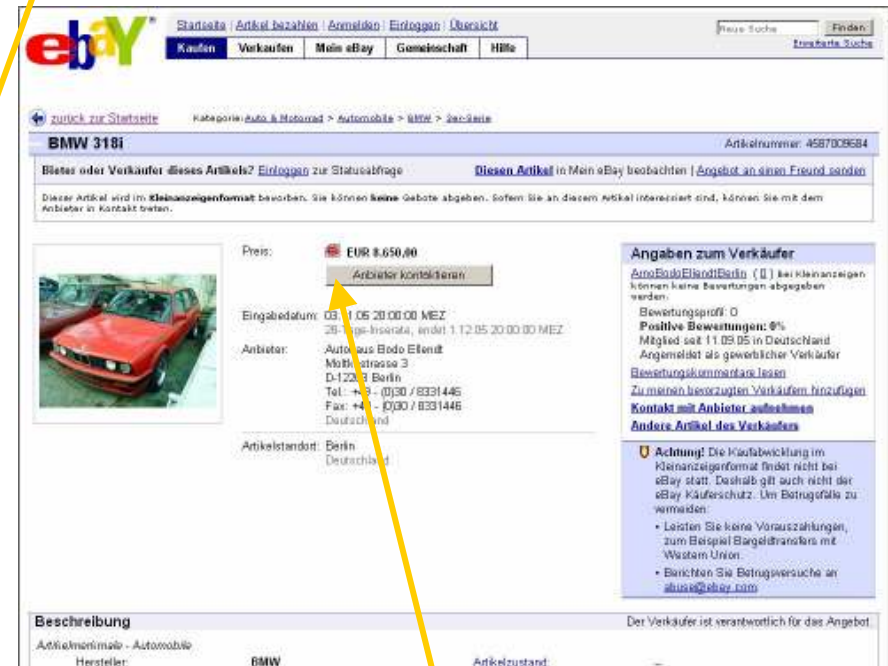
ebay

Startseite | Artikel bezahlen | Anmelden | Einloggen | Übersicht

Kaufen | Verkaufen | Mein eBay | Gemeinschaft | Hilfe

Neue Suche | Finden | Erweiterte Suche

zurück zur Startseite

Kategorie: Auto & Motorrad > Automobile > BMW > 3er-Serie

BMW 318i

Artikelnummer: 4587009684

Bieter oder Verkäufer dieses Artikels? Einloggen zur Statusabfrage

Diesen Artikel in Mein eBay beobachten | Angebot an einen Freund senden

Dieser Artikel wird im Kleinanzeigenformat beworben. Sie können keine Gebote abgeben. Sofern Sie an diesem Artikel interessiert sind, können Sie mit dem Anbieter in Kontakt treten.

Preis: EUR 8.650,00

Anbieter kontaktieren

Eingabedatum: 03.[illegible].05 20:00:00 MEZ
28-Tage-Inserate, endet 1.12.05 20:00:00 MEZ

Anbieter: Auto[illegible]aus Bodo Ellendt
Mo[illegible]strasse 3
D-122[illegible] Berlin
Tel.: +4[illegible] - (0)30 / 8331446
Fax: +4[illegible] - (0)30 / 8331446
Deutsch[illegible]nd

Artikelstandort: Berlin
Deutschland

Angaben zum Verkäufer

ArnoBodoEllendtBerlin ( 0 ) bei Kleinanzeigen können keine Bewertungen abgegeben werden.
Bewertungsprofil: 0
Positive Bewertungen: 0%
Mitglied seit 11.09.05 in Deutschland
Angemeldet als gewerblicher Verkäufer

Bewertungskommentare lesen
Zu meinen bevorzugten Verkäufern hinzufügen
Kontakt mit Anbieter aufnehmen
Andere Artikel des Verkäufers

Achtung! Die Kaufabwicklung im Kleinanzeigenformat findet nicht bei eBay statt. Deshalb gilt auch nicht der eBay Käuferschutz. Um Betrugsfälle zu vermeiden:
• Leisten Sie keine Vorauszahlungen, zum Beispiel Bargeldtransfers mit Western Union.
• Berichten Sie Betrugsversuche an abuse@ebay.com

Beschreibung

Der Verkäufer ist verantwortlich für das Angebot.

Artikelmerkmale - Automobile

Hersteller: BMW

Artikelzustand: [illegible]